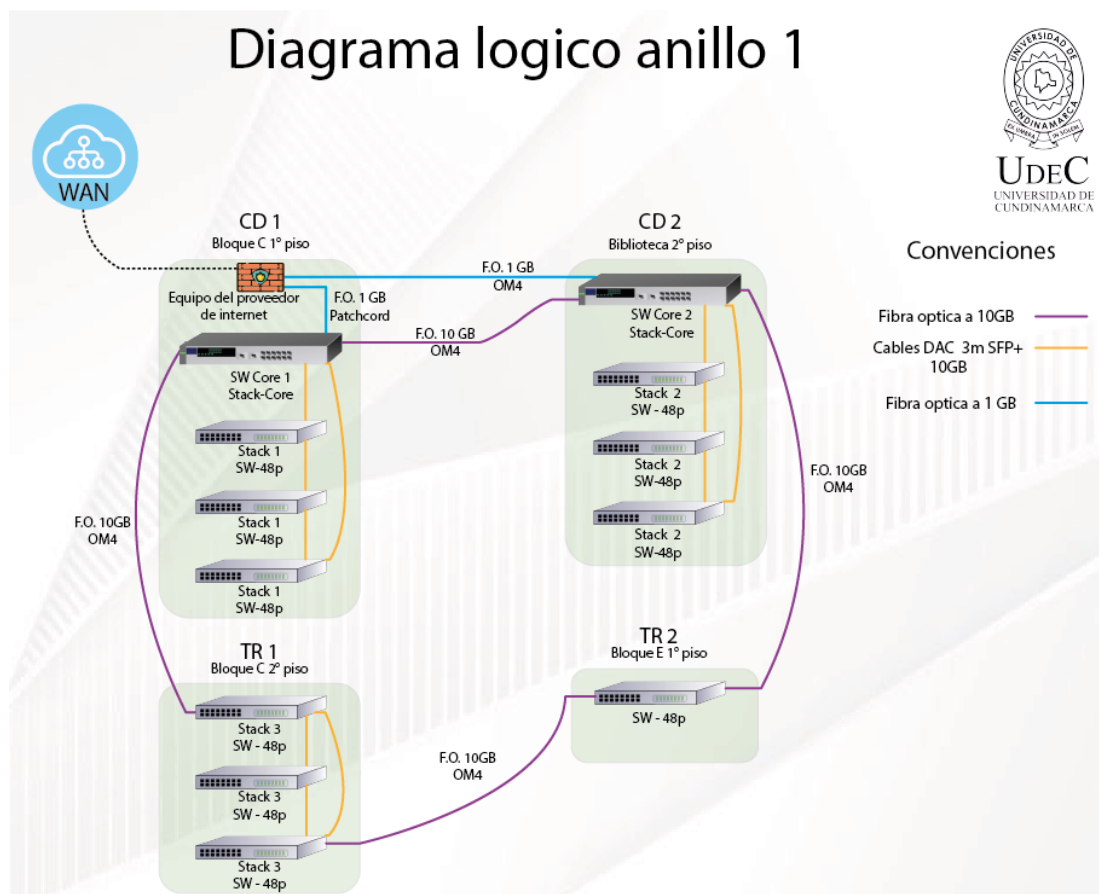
Diagrama logico anillo 1

UNIVERSIDAD DE CUNDINAMARCA
UDEC
UNIVERSIDAD DE CUNDINAMARCA

WAN

CD 1
Bloque C 1° piso

Equipo del proveedor de internet

F.O. 1 GB Patchcord

F.O. 1 GB
OM4

F.O. 10 GB
OM4

CD 2
Biblioteca 2° piso

SW Core 2
Stack-Core

SW Core 1
Stack-Core

Stack 1
SW-48p

Stack 1
SW-48p

Stack 1
SW-48p

Stack 2
SW - 48p

Stack 2
SW-48p

Stack 2
SW-48p

F.O. 10GB
OM4

F.O. 10GB
OM4

Convenciones

Fibra optica a 10GB

Cables DAC 3m SFP+
10GB

Fibra optica a 1 GB

TR 1
Bloque C 2° piso

Stack 3
SW - 48p

Stack 3
SW - 48p

Stack 3
SW - 48p

TR 2
Bloque E 1° piso

SW - 48p

F.O. 10GB
OM4